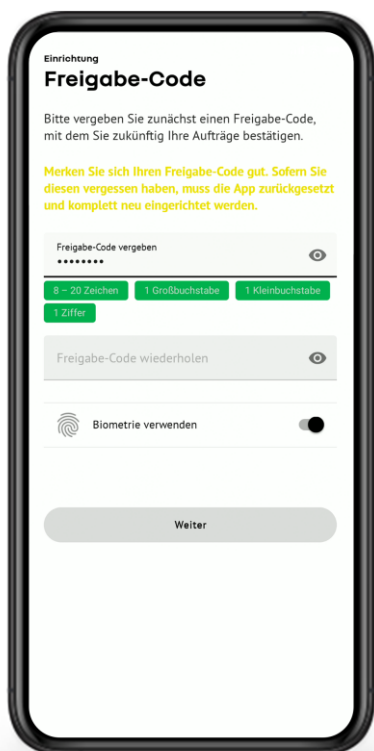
Einrichtung
Freigabe-Code

Bitte vergeben Sie zunächst einen Freigabe-Code, mit dem Sie zukünftig Ihre Aufträge bestätigen.

Merken Sie sich Ihren Freigabe-Code gut. Sofern Sie diesen vergessen haben, muss die App zurückgesetzt und komplett neu eingerichtet werden.

Freigabe-Code vergeben
••••••••

8 – 20 Zeichen
1 Großbuchstabe
1 Kleinbuchstabe
1 Ziffer

Freigabe-Code wiederholen

Biometrie verwenden

Weiter